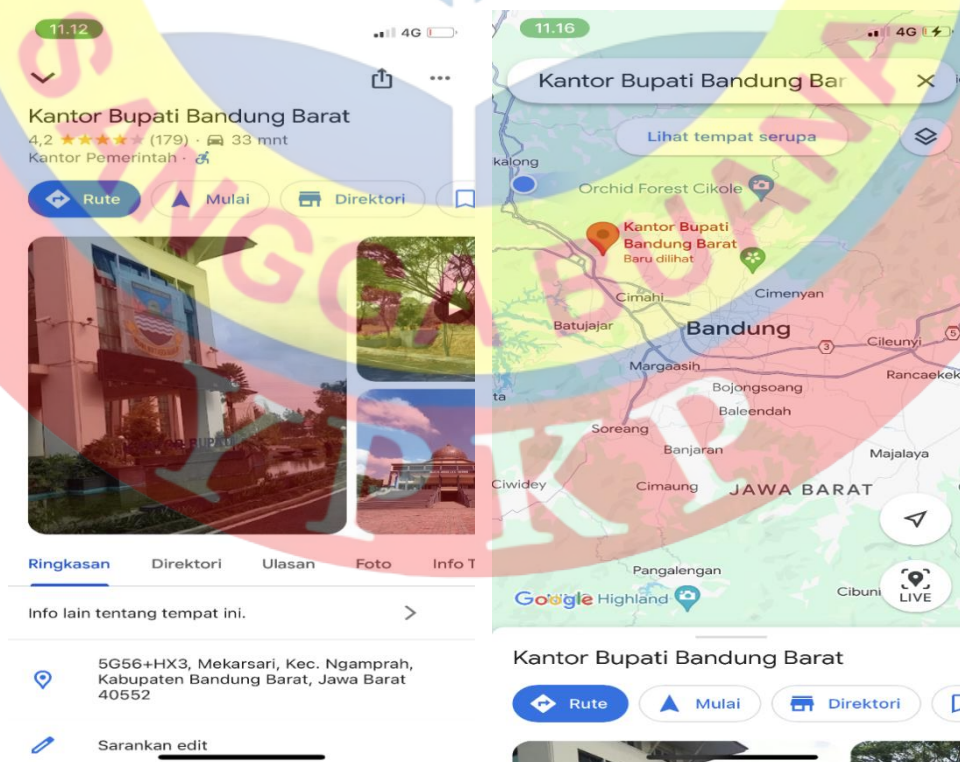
11.12
4G

Kantor Bupati Bandung Barat
4,2 ★★★★★ (179) · 33 mnt
Kantor Pemerintah ·

Rute
Mulai
Direktori

KANTOR BUPATI

Ringkasan
Direktori
Ulasan
Foto
Info T

Info lain tentang tempat ini.

5G56+HX3, Mekarsari, Kec. Ngamprah, Kabupaten Bandung Barat, Jawa Barat 40552

Sarankan edit

11.16
4G

Kantor Bupati Bandung Bar

Lihat tempat serupa

kalong
Orchid Forest Cikole
Kantor Bupati Bandung Barat
Baru dilihat
Cimahi
Cimenyan
Batujajar
Bandung
Cileunyi
Margaasih
Rancaekek
Bojongsoang
Baleendah
ta
Soreang
Banjaran
Majalaya
Ciwidey
Cimaung
JAWA BARAT
Pangalengan
Google
Highland
Cibuni
LIVE

Kantor Bupati Bandung Barat

Rute
Mulai
Direktori